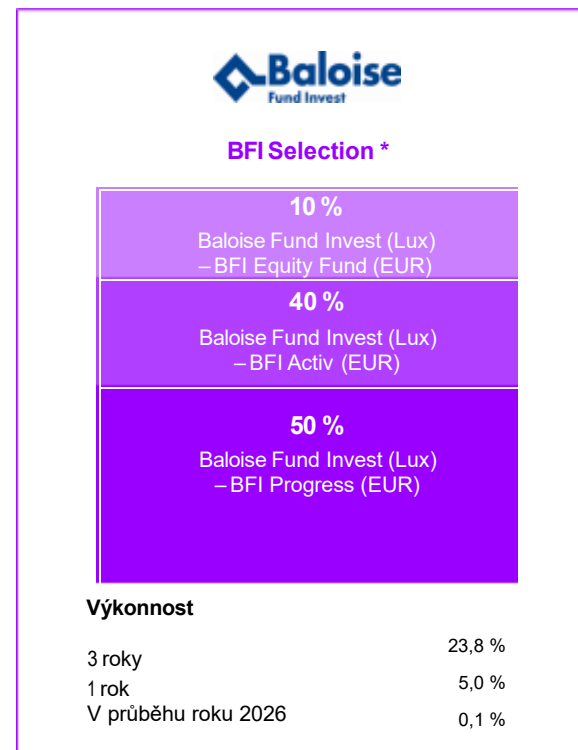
Baloise
Fund Invest

BFI Selection *

10 %
Baloise Fund Invest (Lux) – BFI Equity Fund (EUR)

40 %
Baloise Fund Invest (Lux) – BFI Activ (EUR)

50 %
Baloise Fund Invest (Lux) – BFI Progress (EUR)

Výkonnost

| | |
|---|---|
| 3 roky | 23,8 % |
| 1 rok | 5,0 % |
| V průběhu roku 2026 | 0,1 % |